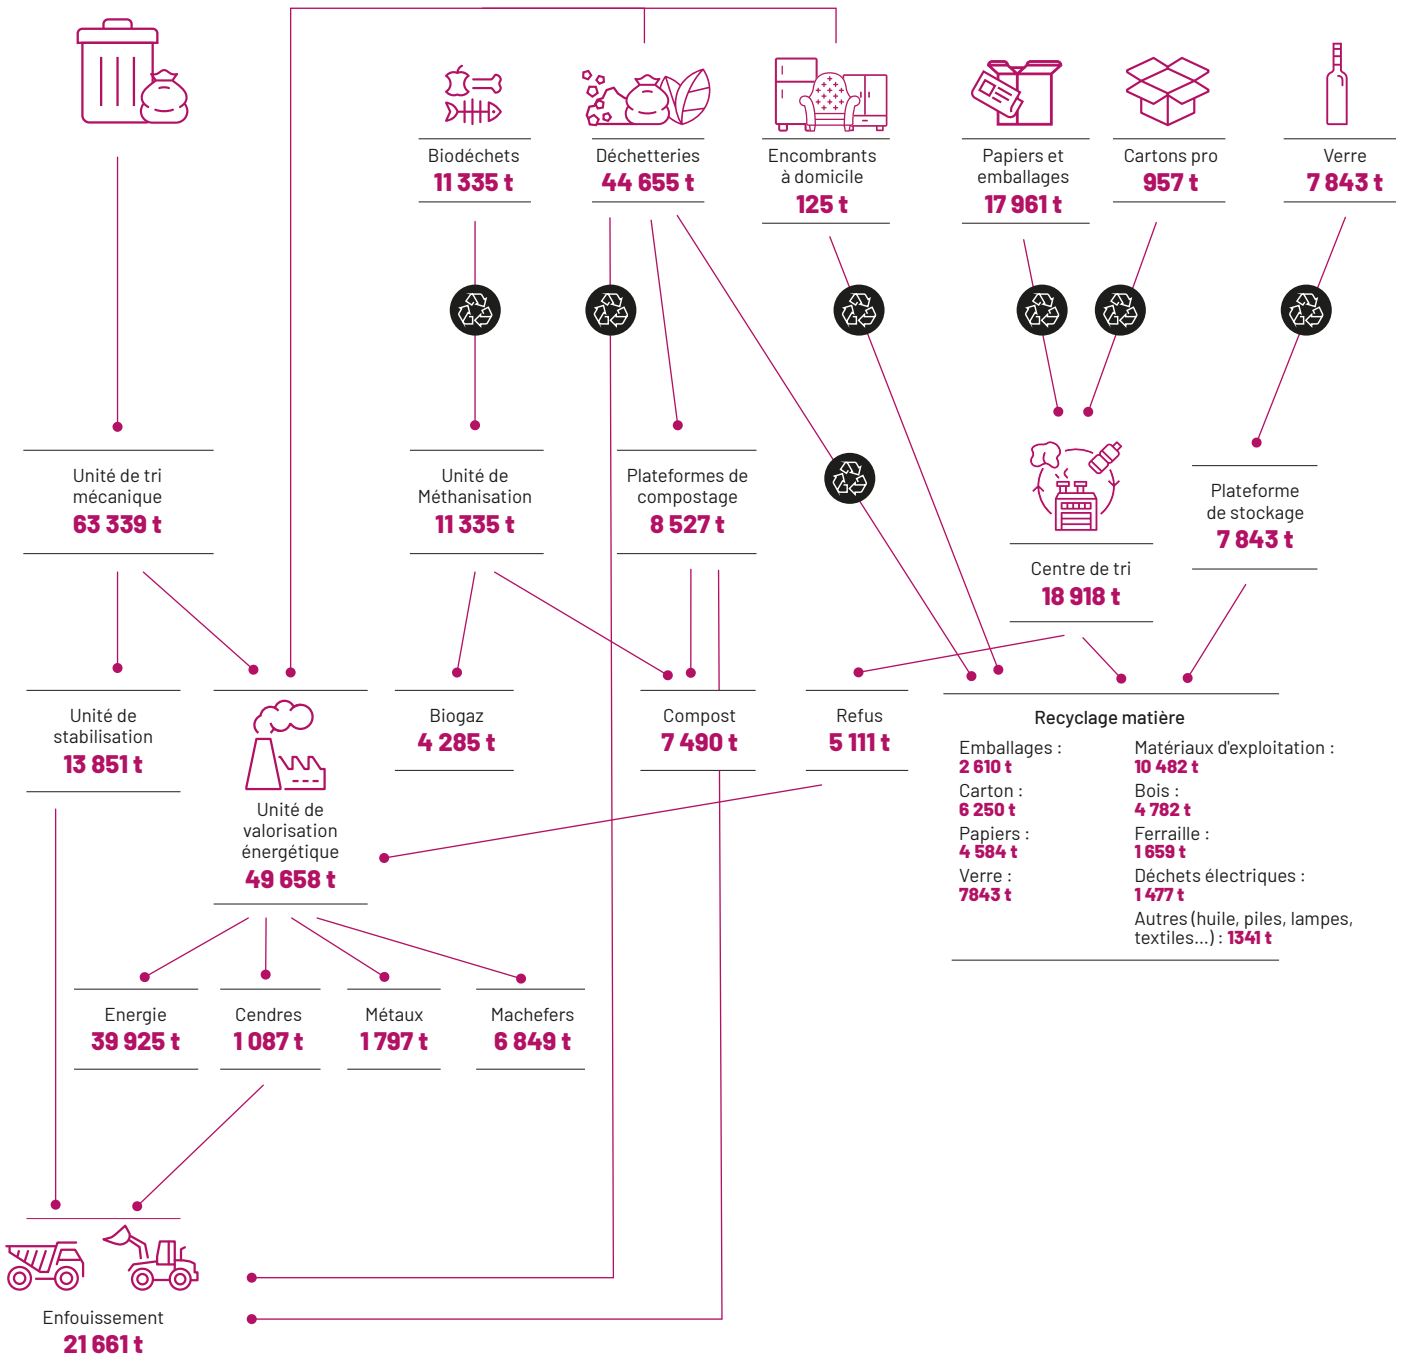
Biodéchets
11 335 t

Déchetteries
44 655 t

Encombrants à domicile
125 t

Papiers et emballages
17 961 t

Cartons pro
957 t

Verre
7 843 t

Unité de tri mécanique
63 339 t

Unité de Méthanisation
11 335 t

Plateformes de compostage
8 527 t

Centre de tri
18 918 t

Plateforme de stockage
7 843 t

Unité de stabilisation
13 851 t

Unité de valorisation énergétique
49 658 t

Biogaz
4 285 t

Compost
7 490 t

Refus
5 111 t

Recyclage matière

Emballages :
2 610 t

Carton :
6 250 t

Papiers :
4 584 t

Verre :
7843 t

Matériaux d'exploitation :
10 482 t

Bois :
4 782 t

Ferraille :
1 659 t

Déchets électriques :
1 477 t

Autres (huile, piles, lampes, textiles...) : 1341 t

Energie
39 925 t

Cendres
1 087 t

Métaux
1 797 t

Machefers
6 849 t

Enfouissement
21 661 t